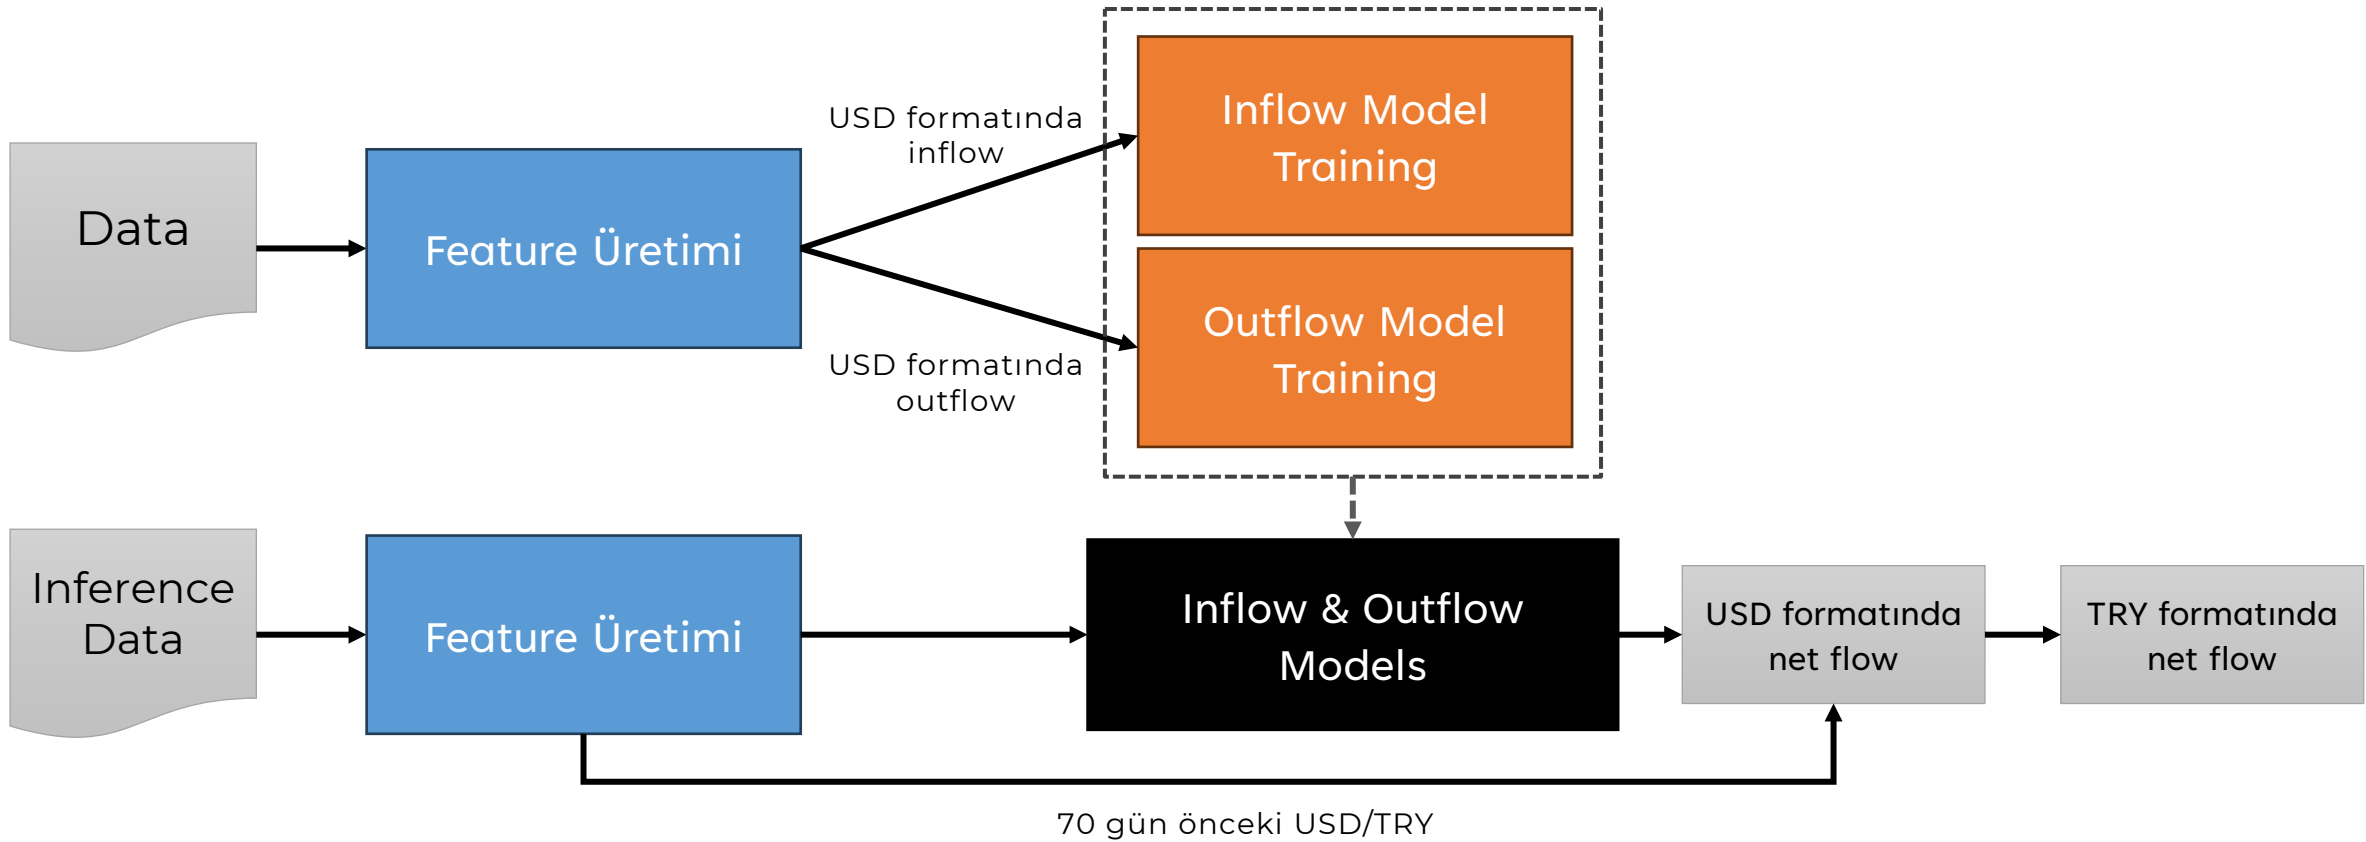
Data

Feature Üretimi

USD formatında inflow

USD formatında outflow

Inflow Model Training

Outflow Model Training

Inference Data

Feature Üretimi

Inflow & Outflow Models

USD formatında net flow

TRY formatında net flow

70 gün önceki USD/TRY